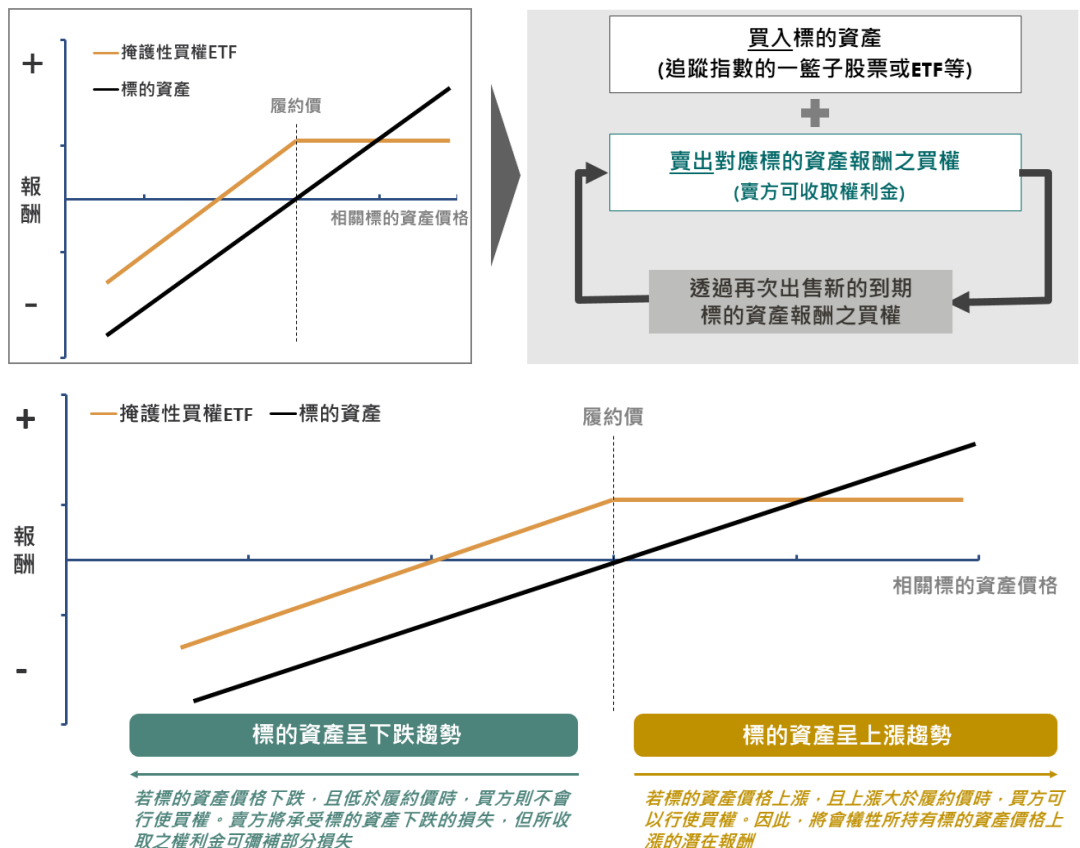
+
報酬
-
掩護性買權ETF
標的資產
履約價
相關標的資產價格

買入標的資產
(追蹤指數的一籃子股票或ETF等)

賣出對應標的資產報酬之買權
(賣方可收取權利金)

透過再次出售新的到期標的資產報酬之買權

+
報酬
-
掩護性買權ETF
標的資產
履約價
相關標的資產價格

標的資產呈下跌趨勢
標的資產呈上漲趨勢

若標的資產價格下跌，且低於履約價時，買方則不會行使買權。賣方將承受標的資產下跌的損失，但所收取之權利金可彌補部分損失

若標的資產價格上漲，且上漲大於履約價時，買方可以行使買權。因此，將會犧牲所持有標的資產價格上漲的潛在報酬